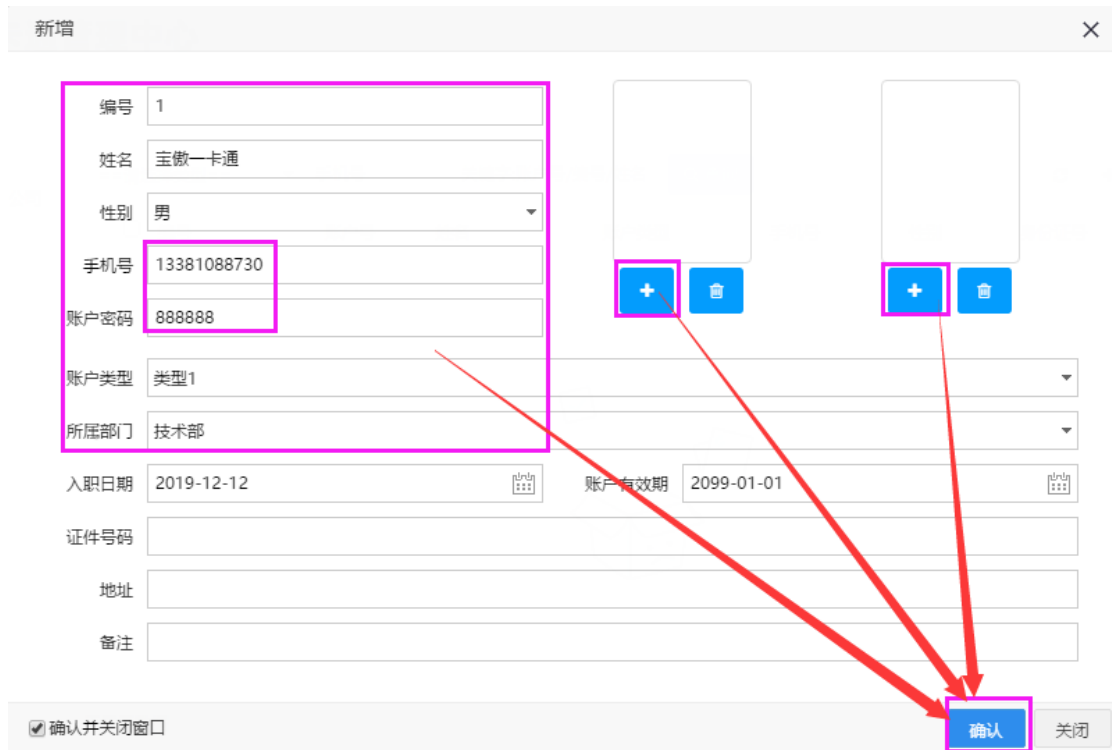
新增

编号 1

姓名 宝傲一卡通

性别 男

手机号 13381088730

账户密码 888888

账户类型 类型1

所属部门 技术部

入职日期 2019-12-12

账户有效期 2099-01-01

证件号码

地址

备注

确认并关闭窗口

确认

关闭